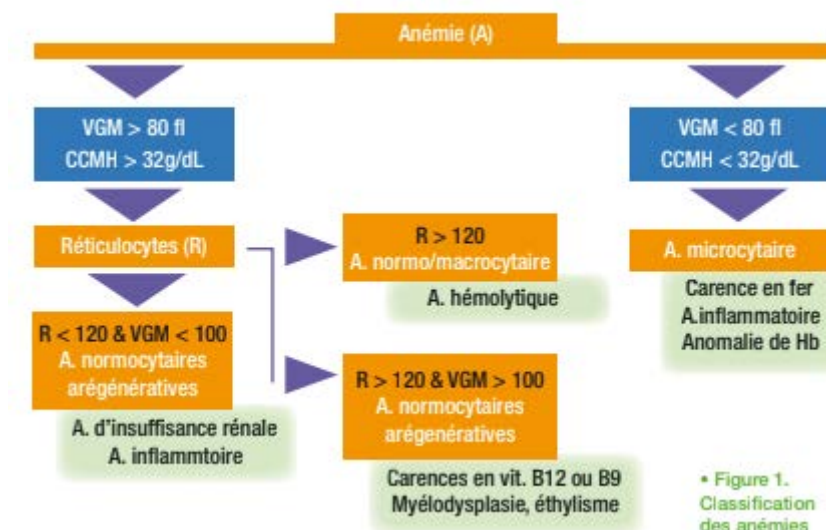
Anémie (A)

VGM > 80 fl
CCMH > 32g/dL

VGM < 80 fl
CCMH < 32g/dL

Réticulocytes (R)

R > 120
A. normo/macrocytaire

A. hémolytique

A. microcytaire

Carence en fer
A.inflammatoire
Anomalie de Hb

R < 120 & VGM < 100
A. normocytaires
arégénératives

A. d'insuffisance rénale
A. inflammtoire

R > 120 & VGM > 100
A. normocytaires
arégénératives

Carences en vit. B12 ou B9
Myélodysplasie, éthylisme

• Figure 1.
Classification
des anémies